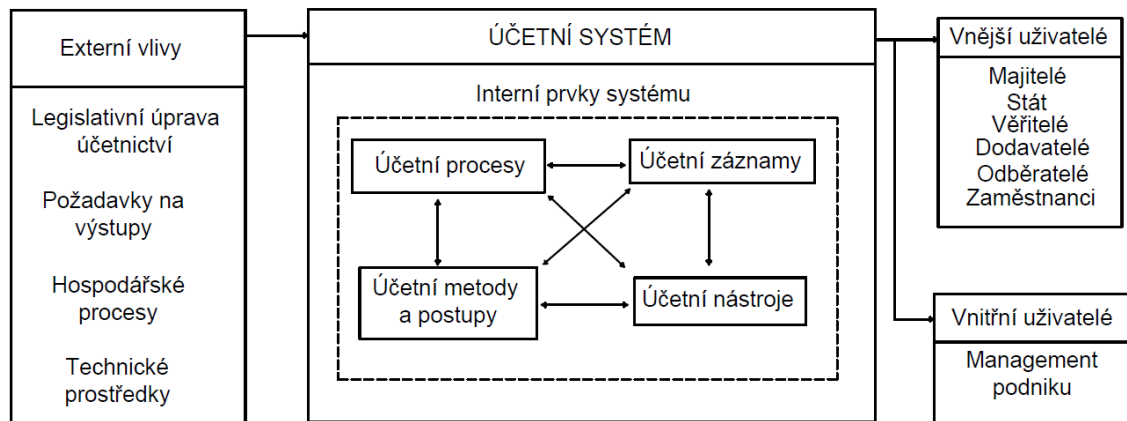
Externí vlivy

Legislativní úprava účetnictví

Požadavky na výstupy

Hospodářské procesy

Technické prostředky

ÚČETNÍ SYSTÉM

Interní prvky systému

Účetní procesy

Účetní záznamy

Účetní metody a postupy

Účetní nástroje

Vnější uživatelé

Majitelé
Stát
Věřitelé
Dodavatelé
Odběratelé
Zaměstnanci

Vnitřní uživatelé

Management podniku